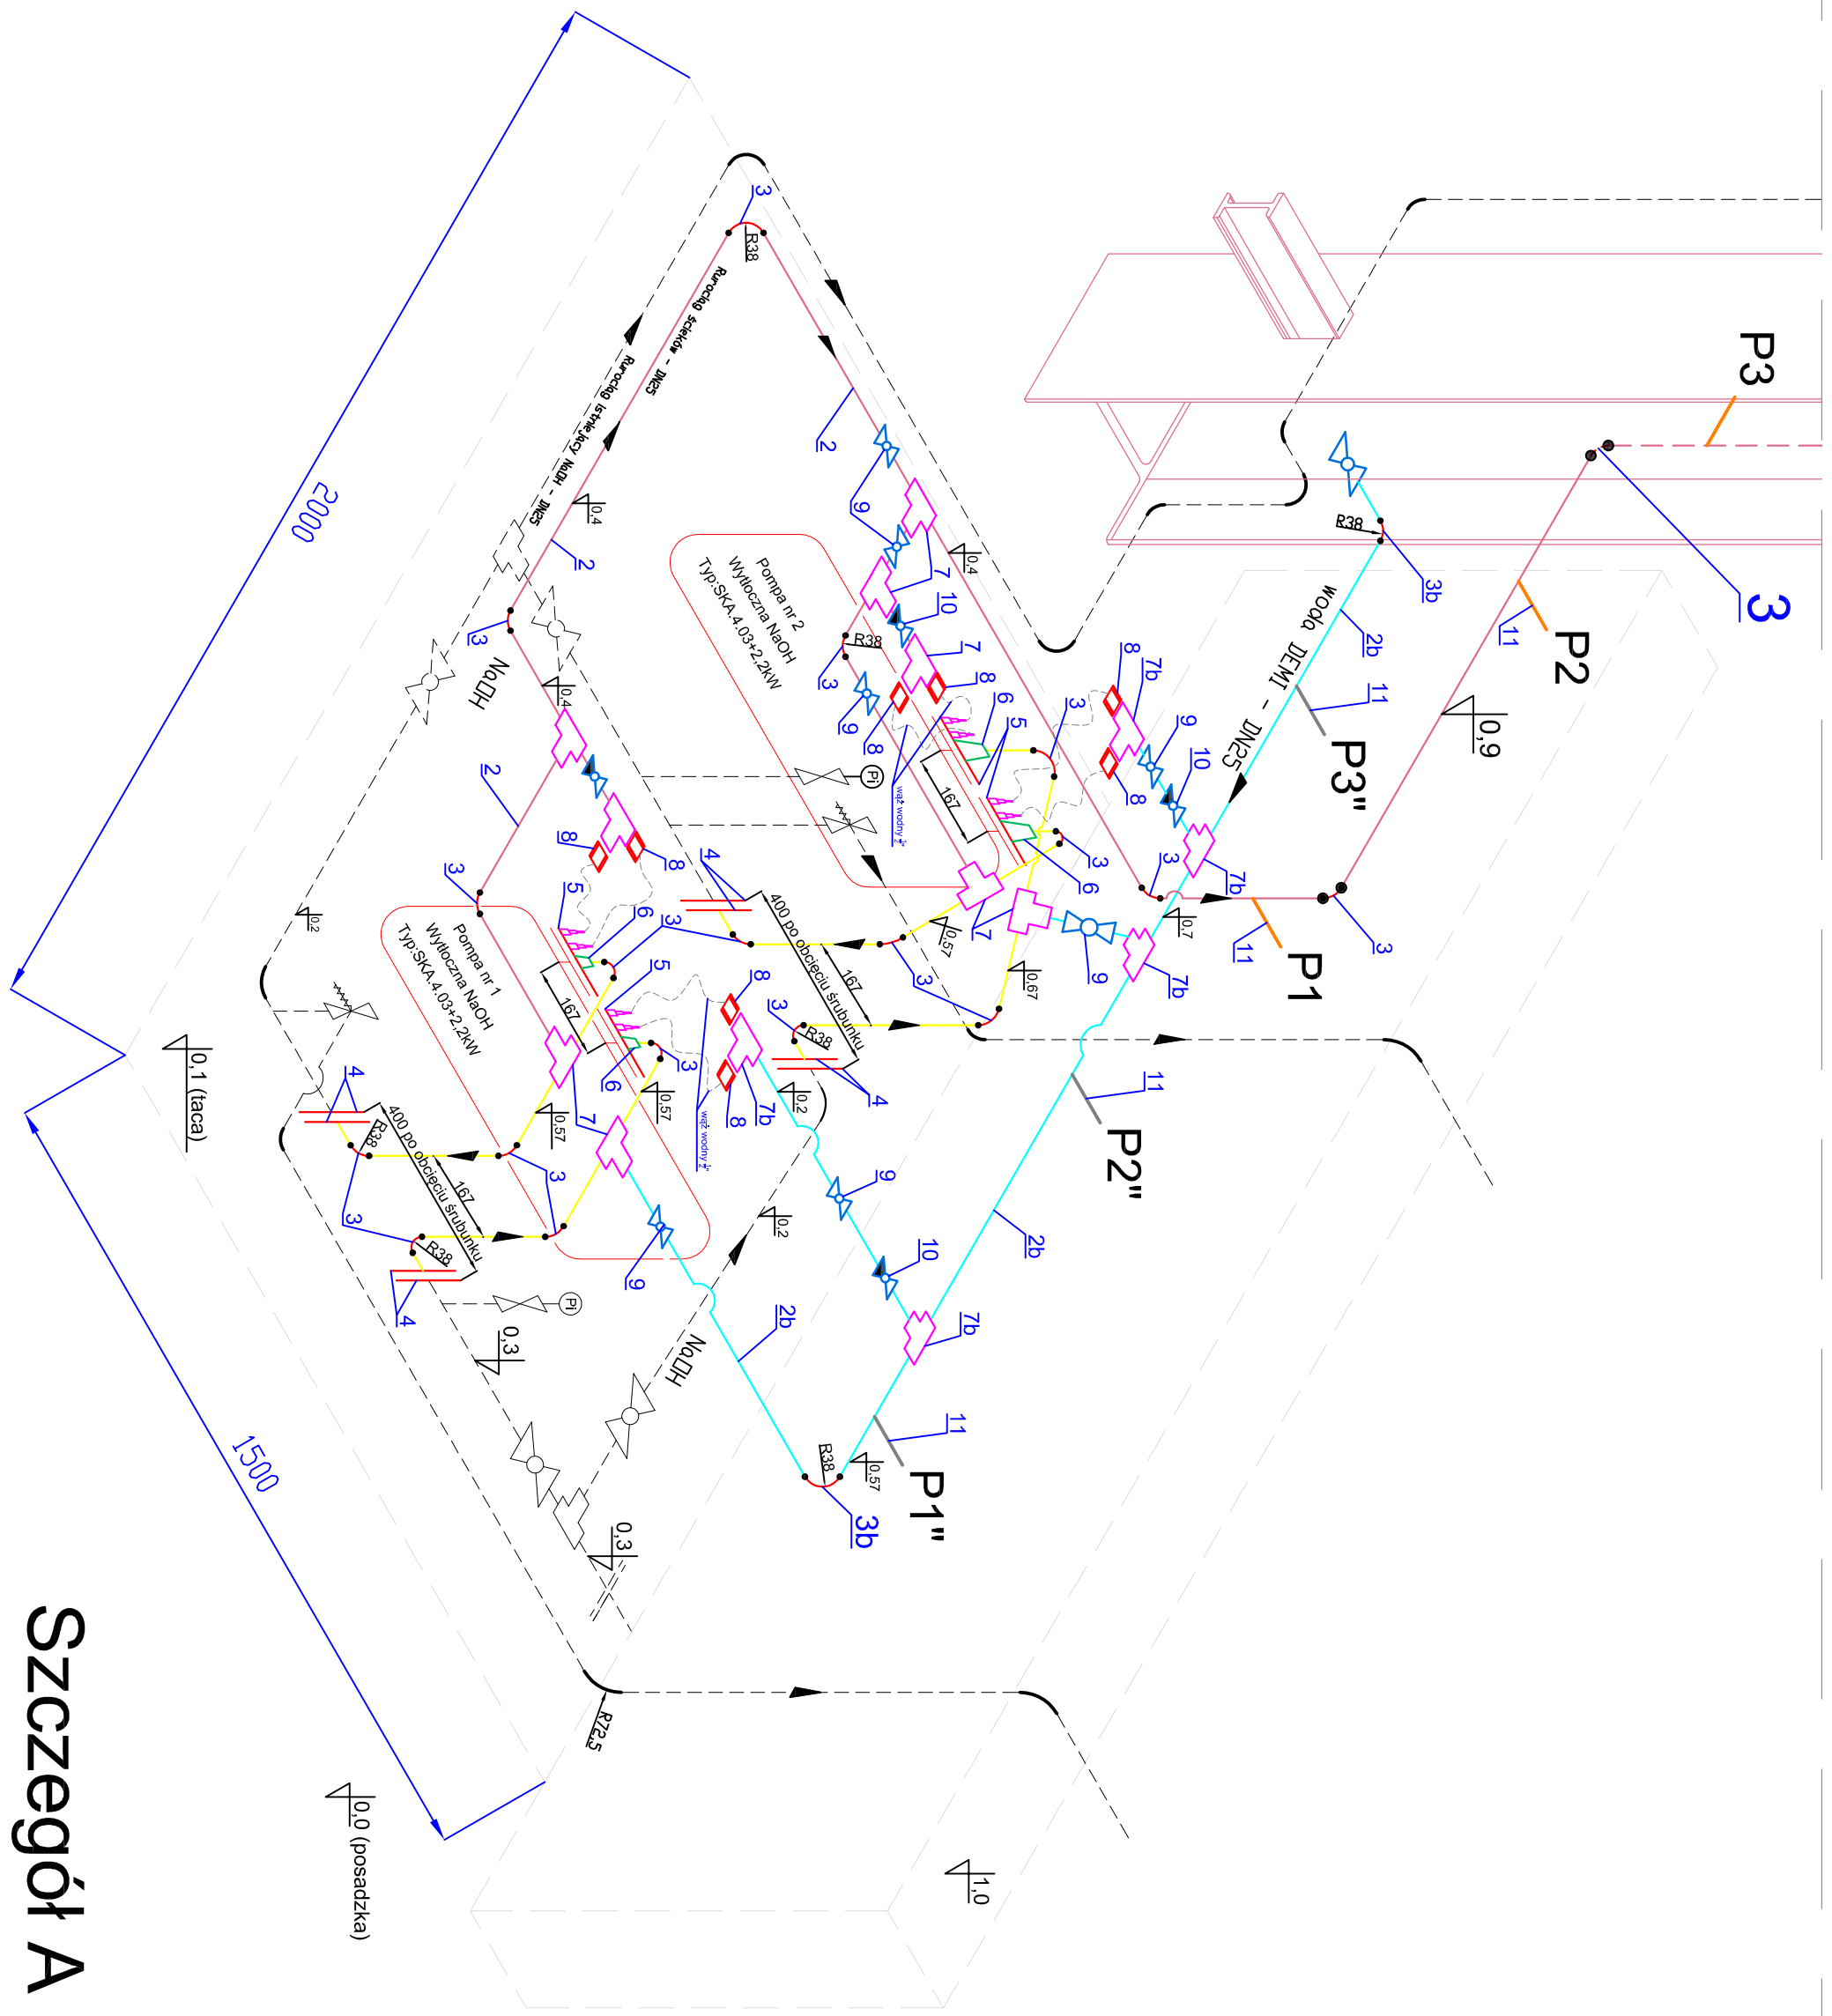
Szczegół A

2000

1500

P3

3

P2

P1

P3"

P2"

P1"

Rurociąg istniejący NaOH - DN25

Rurociąg ścieków - DN25

Woda DEMI - DN25

NaOH

NaOH

Pompa nr 2
Wytłoczna NaOH
Typ:SKA.4.03+2,2kW

Pompa nr 1
Wytłoczna NaOH
Typ:SKA.4.03+2,2kW

400 po obcięciu śrubunku

400 po obcięciu śrubunku

167

167

167

167

R38

R38

R38

R38

R38

R38

R38

R72,5

PI

PI

wąż wodny

wąż wodny

0,1 (taca)

0,0 (posadzka)

0,9

1,0

0,4

0,4

0,4

0,2

0,2

0,2

0,57

0,57

0,57

0,57

0,67

0,7

0,3

0,3

2

2

2

2b

2b

2b

3

3

3

3

3

3

3

3

3

3

3

3

3

3b

3b

4

4

4

4

5

5

5

6

6

6

6

7

7

7

7

7b

7b

7b

7b

7b

8

8

8

8

8

8

8

8

9

9

9

9

9

9

10

10

10

11

11

11

11

11